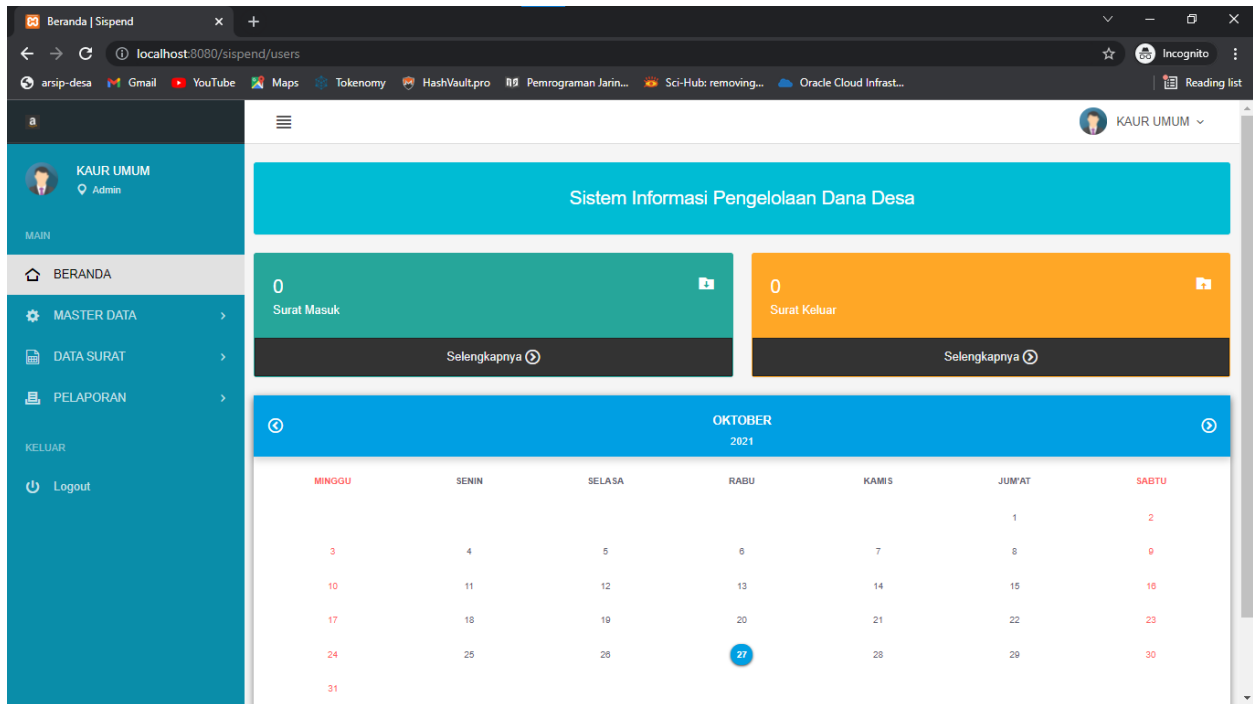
Beranda | Sispend

localhost:8080/sispend/users

Incognito

arsip-desa Gmail YouTube Maps Tokenomy HashVault.pro Pemrograman Jarin... Sci-Hub: removing... Oracle Cloud Infrast...

Reading list

a

KAUR UMUM

KAUR UMUM
Admin

MAIN

BERANDA

MASTER DATA

DATA SURAT

PELAPORAN

KELUAR

Logout

Sistem Informasi Pengelolaan Dana Desa

0
Surat Masuk

Selengkapnya

0
Surat Keluar

Selengkapnya

OKTOBER
2021

| MINGGU | SENIN | SELASA | RABU | KAMIS | JUM'AT | SABTU |
|---|---|---|---|---|---|---|
| | | | | | 1 | 2 |
| 3 | 4 | 5 | 6 | 7 | 8 | 9 |
| 10 | 11 | 12 | 13 | 14 | 15 | 16 |
| 17 | 18 | 19 | 20 | 21 | 22 | 23 |
| 24 | 25 | 26 | 27 | 28 | 29 | 30 |
| 31 | | | | | | |